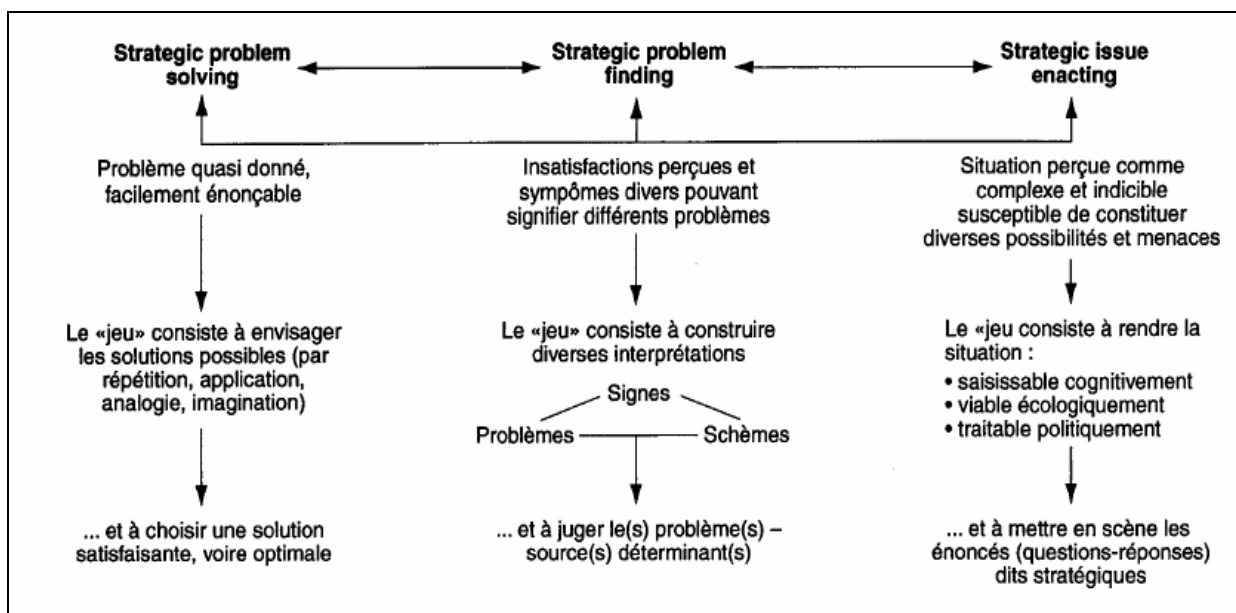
Strategic problem solving

Strategic problem finding

Strategic issue enacting

Problème quasi donné, facilement énonçable

Le «jeu» consiste à envisager les solutions possibles (par répétition, application, analogie, imagination)

... et à choisir une solution satisfaisante, voire optimale

Insatisfactions perçues et sympômes divers pouvant signifier différents problèmes

Le «jeu» consiste à construire diverses interprétations

Signes

Problèmes

Schèmes

... et à juger le(s) problème(s) – source(s) déterminant(s)

Situation perçue comme complexe et indicible susceptible de constituer diverses possibilités et menaces

Le «jeu consiste à rendre la situation :

• saisissable cognitivement
• viable écologiquement
• traitable politiquement

... et à mettre en scène les énoncés (questions-réponses) dits stratégiques